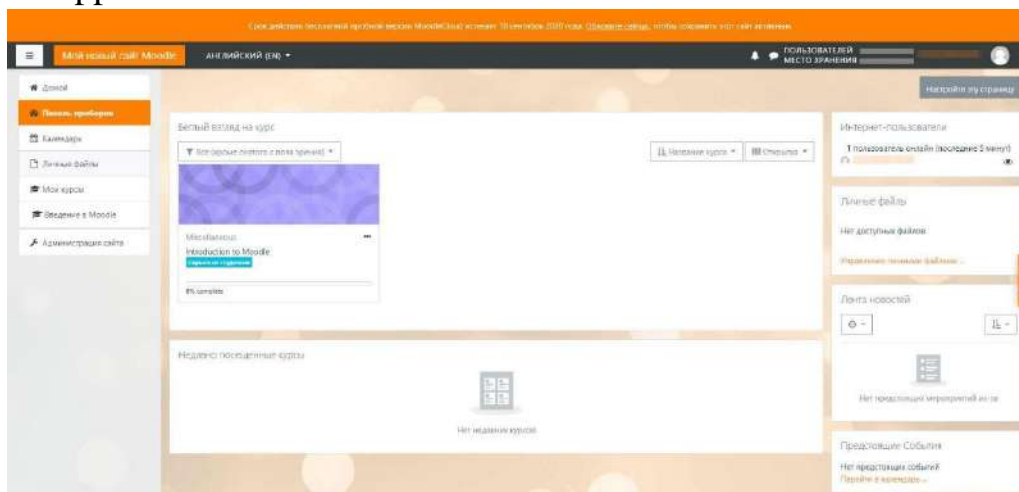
Срок действия бесплатной пробной версии MoodleCloud истекает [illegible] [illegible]. Обновите сейчас, чтобы сохранить этот сайт активным.

Мой новый сайт Moodle АНГЛИЙСКИЙ (EN) ▾

ПОЛЬЗОВАТЕЛЕЙ
МЕСТО ХРАНЕНИЯ

Домой
Панель приборов
Календарь
Личные файлы
Мои курсы
Введение в Moodle
Администрация сайта

Настройте эту страницу

Беглый взгляд на курс

Все (кроме скрытых с поля зрения) ▾

Название курса ▾

Открытка ▾

Miscellaneous
Introduction to Moodle
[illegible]
0% complete

Недавно посещенные курсы

Нет недавних курсов

Интернет-пользователи
1 пользователь онлайн (последние 5 минут)

Личные файлы
Нет доступных файлов
Управление личными файлами ...

Лента новостей

Нет предстоящих мероприятий из-за

Предстоящие События
Нет предстоящих событий
Перейти к календарю ...